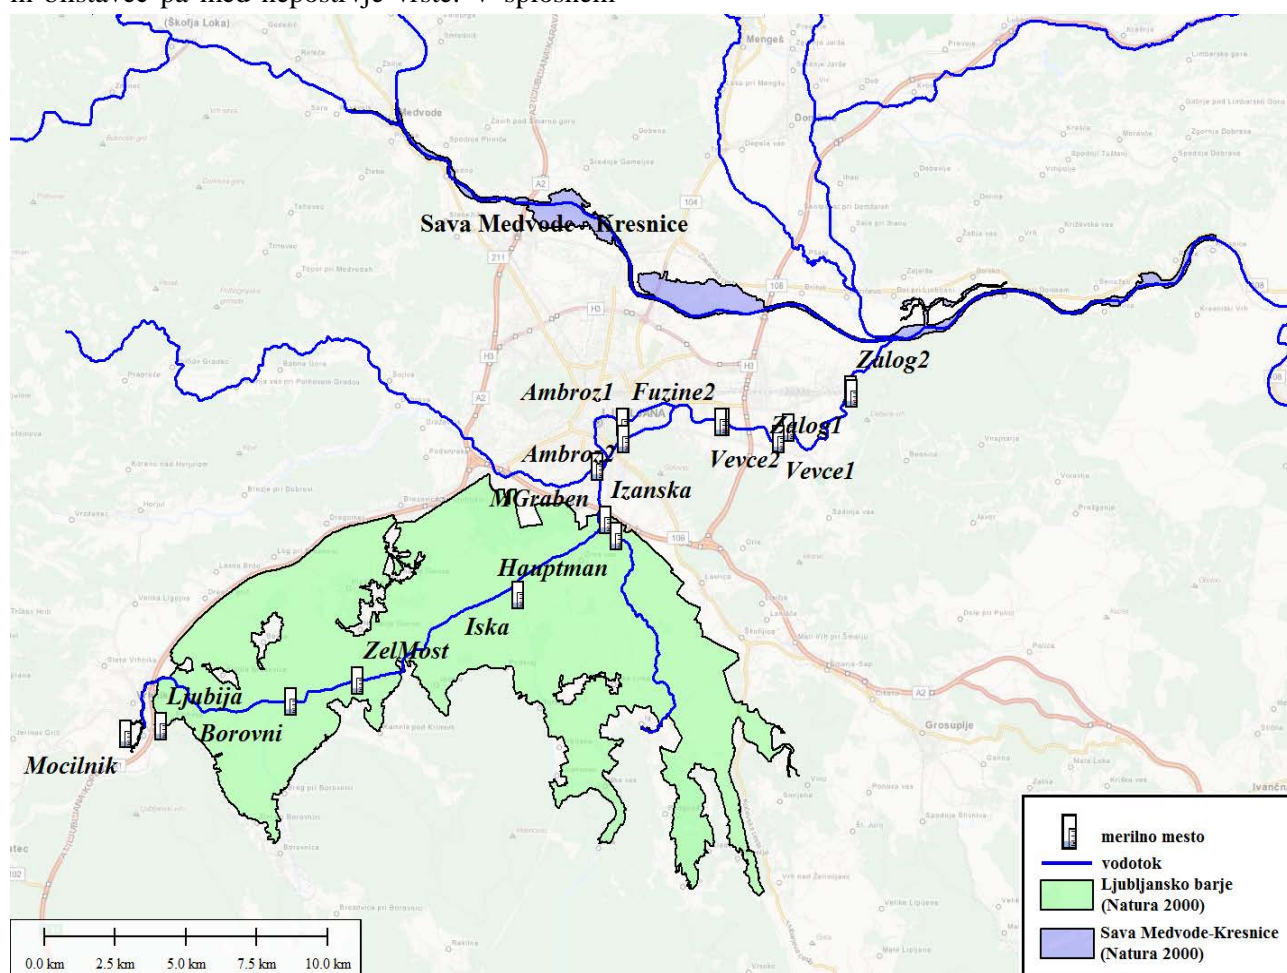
in obstaveče pa med neposrvje vrste. V splošnem

Sava Medvode - Kresnice

Zalog2

Ambroz1

Fuzine2

Zalog1

Ambroz2

Vevce2

Vevce1

Izanska

MGraben

Hauptman

Iska

ZelMost

Ljubija

Borovni

Mocilnik

merilno mesto

vodotok

Ljubljansko barje (Natura 2000)

Sava Medvode-Kresnice (Natura 2000)

0.0 km 2.5 km 5.0 km 7.5 km 10.0 km